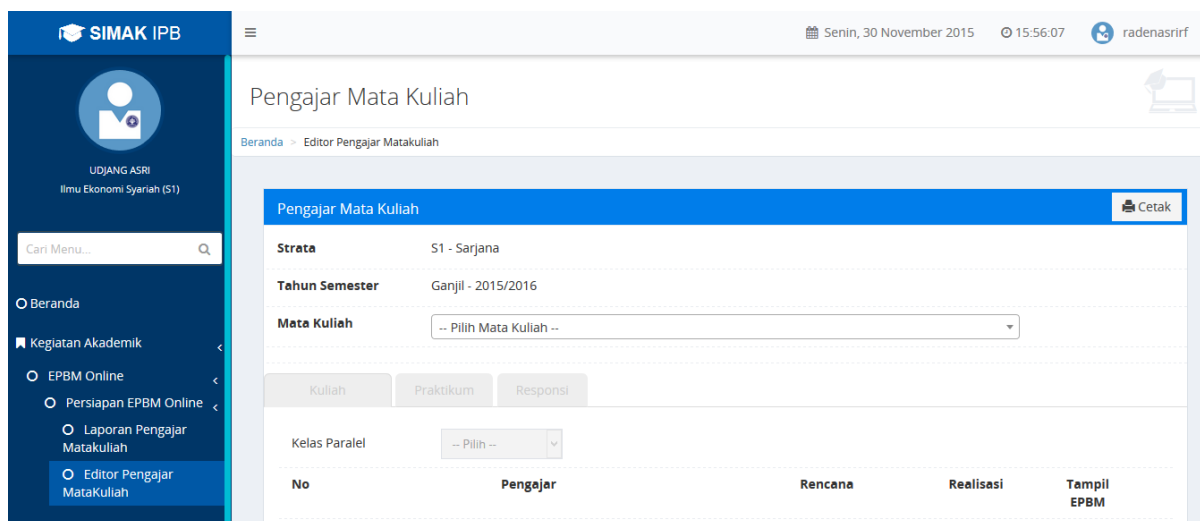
SIMAK IPB

Senin, 30 November 2015 15:56:07 radenasrirf

UDJANG ASRI
Ilmu Ekonomi Syariah (S1)

Cari Menu...

Beranda
Kegiatan Akademik
EPBM Online
Persiapan EPBM Online
Laporan Pengajar Matakuliah
Editor Pengajar MataKuliah

Pengajar Mata Kuliah

Beranda > Editor Pengajar Matakuliah

Pengajar Mata Kuliah
Cetak

Strata S1 - Sarjana
Tahun Semester Ganjil - 2015/2016
Mata Kuliah -- Pilih Mata Kuliah --

Kuliah Praktikum Responsi

Kelas Paralel -- Pilih --

| No | Pengajar | Rencana | Realisasi | Tampil EPBM |
|---|---|---|---|---|